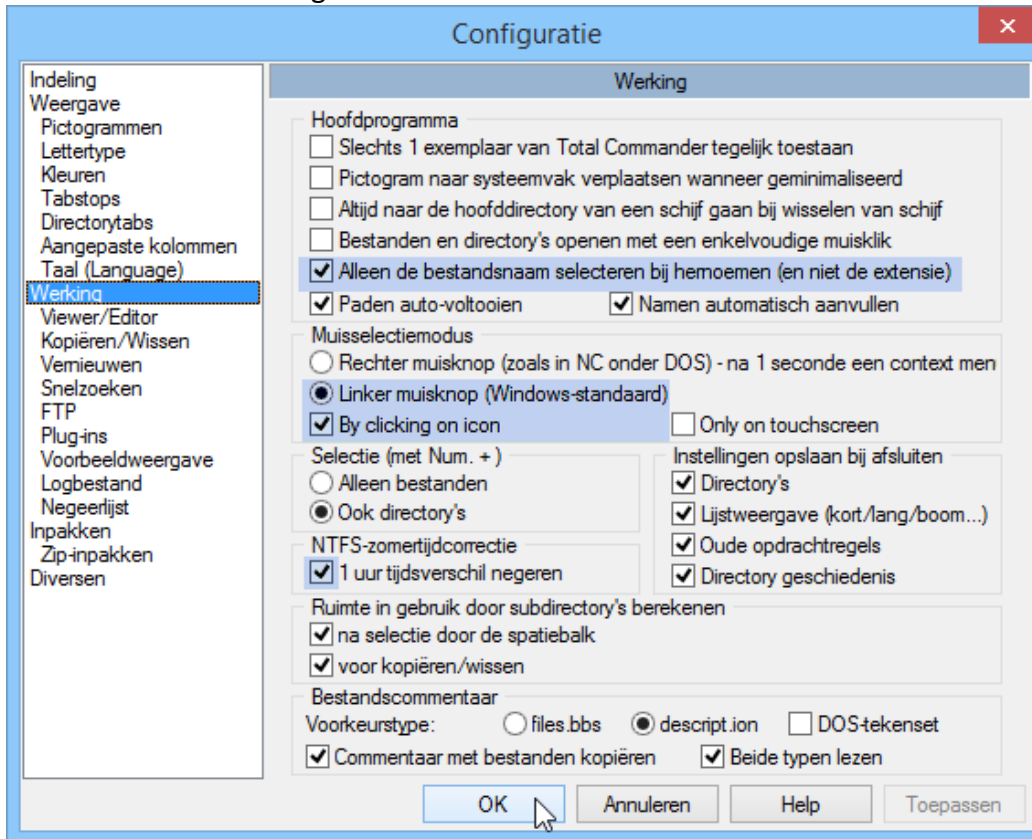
Configuratie

Indeling
Weergave
Pictogrammen
Lettertype
Kleuren
Tabstops
Directorytabs
Aangepaste kolommen
Taal (Language)
Werking
Viewer/Editor
Kopiëren/Wissen
Vernieuwen
Snelzoeken
FTP
Plug-ins
Voorbeeldweergave
Logbestand
Negeerlijst
Inpakken
Zip-inpakken
Diversen

Werking

Hoofdprogramma
Slechts 1 exemplaar van Total Commander tegelijk toestaan
Pictogram naar systeemvak verplaatsen wanneer geminimaliseerd
Altijd naar de hoofddirectory van een schijf gaan bij wisselen van schijf
Bestanden en directory's openen met een enkelvoudige muisklik
Alleen de bestandsnaam selecteren bij hernoemen (en niet de extensie)
Paden auto-voltooien
Namen automatisch aanvullen

Muisselectiemodus
Rechter muisknop (zoals in NC onder DOS) - na 1 seconde een context men
Linker muisknop (Windows-standaard)
By clicking on icon
Only on touchscreen

Selectie (met Num. + )
Alleen bestanden
Ook directory's

Instellingen opslaan bij afsluiten
Directory's
Lijstweergave (kort/lang/boom...)
Oude opdrachtregels
Directory geschiedenis

NTFS-zomertijdcorrectie
1 uur tijdsverschil negeren

Ruimte in gebruik door subdirectory's berekenen
na selectie door de spatiebalk
voor kopiëren/wissen

Bestandscommentaar
Voorkeurstype:
files.bbs
descript.ion
DOS-tekenset
Commentaar met bestanden kopiëren
Beide typen lezen

OK
Annuleren
Help
Toepassen